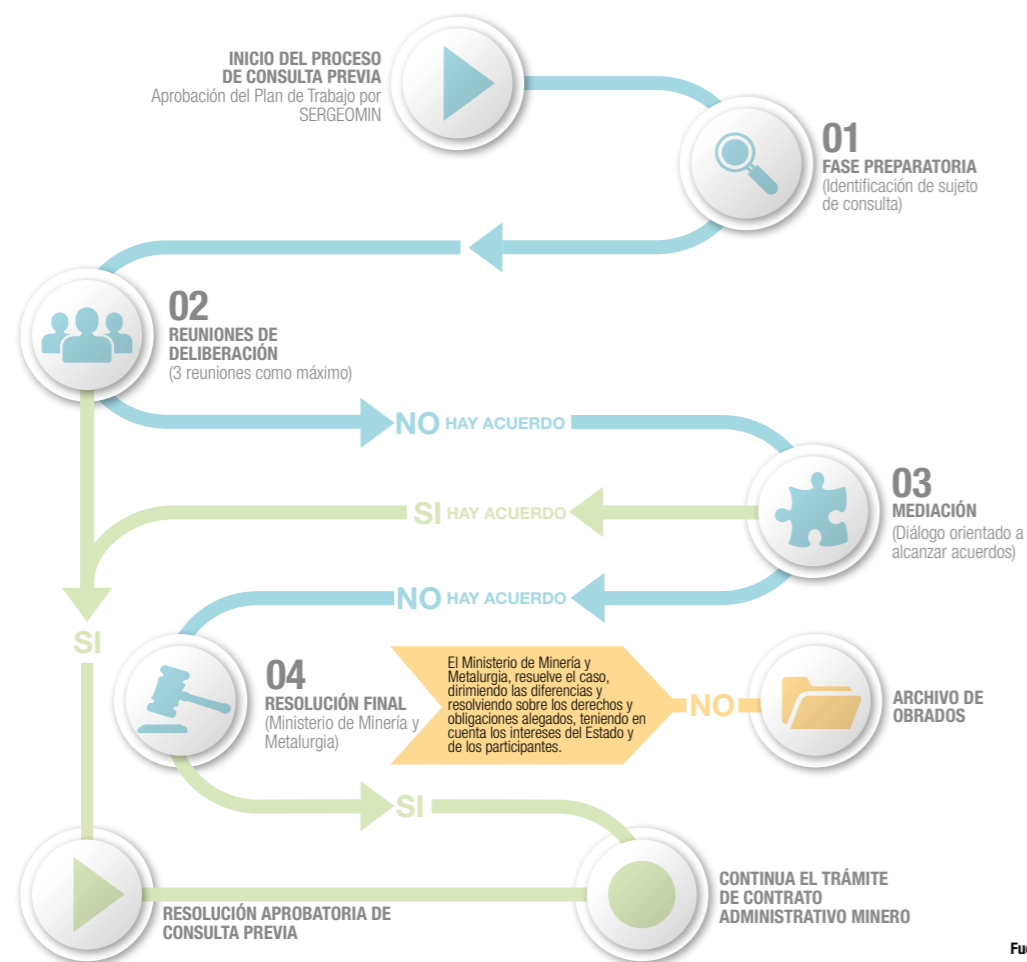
INICIO DEL PROCESO DE CONSULTA PREVIA
Aprobación del Plan de Trabajo por SERGEOMIN

01
FASE PREPARATORIA
(Identificación de sujeto de consulta)

02
REUNIONES DE DELIBERACIÓN
(3 reuniones como máximo)

NO HAY ACUERDO

03
MEDIACIÓN
(Diálogo orientado a alcanzar acuerdos)

SI HAY ACUERDO

NO HAY ACUERDO

SI

04
RESOLUCIÓN FINAL
(Ministerio de Minería y Metalurgia)

El Ministerio de Minería y Metalurgia, resuelve el caso, dirimiendo las diferencias y resolviendo sobre los derechos y obligaciones alegados, teniendo en cuenta los intereses del Estado y de los participantes.

NO

ARCHIVO DE OBRADOS

SI

RESOLUCIÓN APROBATORIA DE CONSULTA PREVIA

CONTINUA EL TRÁMITE DE CONTRATO ADMINISTRATIVO MINERO

Fu